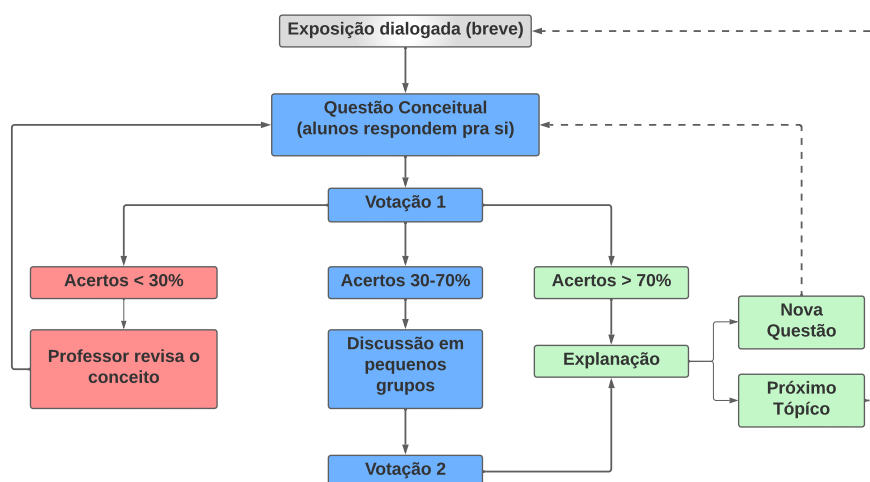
Exposição dialogada (breve)

Questão Conceitual
(alunos respondem pra si)

Votação 1

Acertos < 30%

Acertos 30-70%

Acertos > 70%

Professor revisa o conceito

Discussão em pequenos grupos

Explanação

Nova Questão

Próximo Tópico

Votação 2